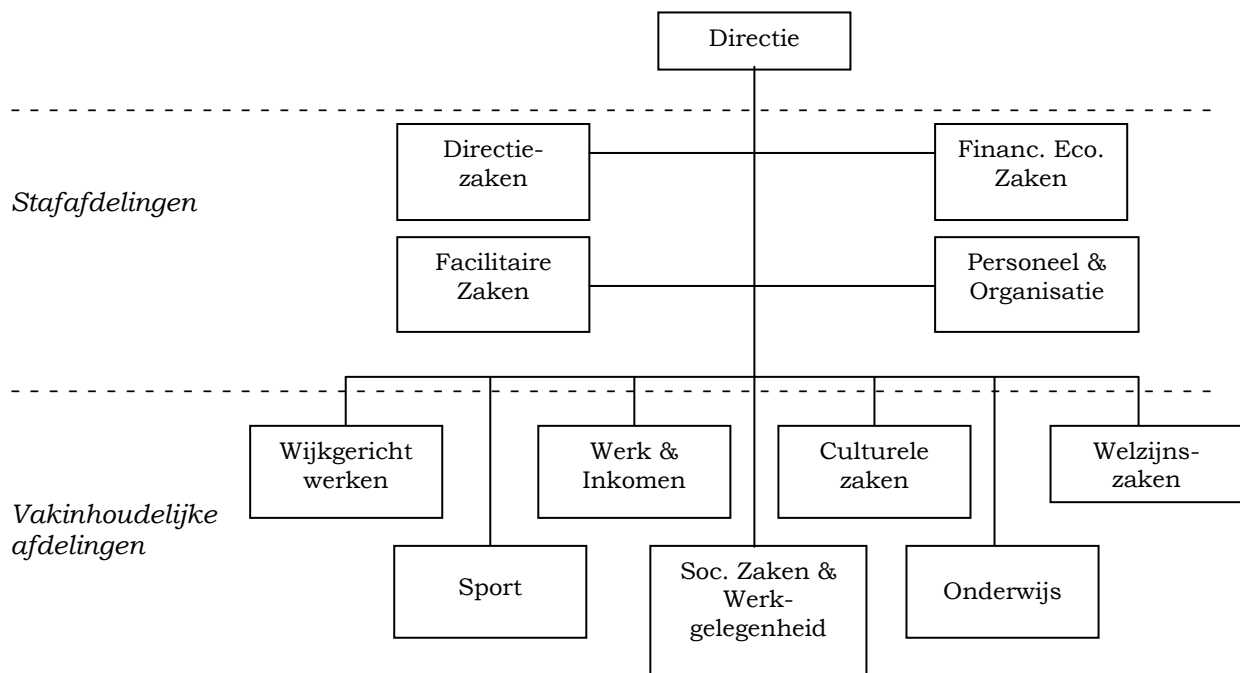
Directie

Stafafdelingen

Directiezaken

Financ. Eco. Zaken

Facilitaire Zaken

Personeel & Organisatie

Vakinhoudelijke afdelingen

Wijkgericht werken

Werk & Inkomen

Culturele zaken

Welzijnszaken

Sport

Soc. Zaken & Werkgelegenheid

Onderwijs